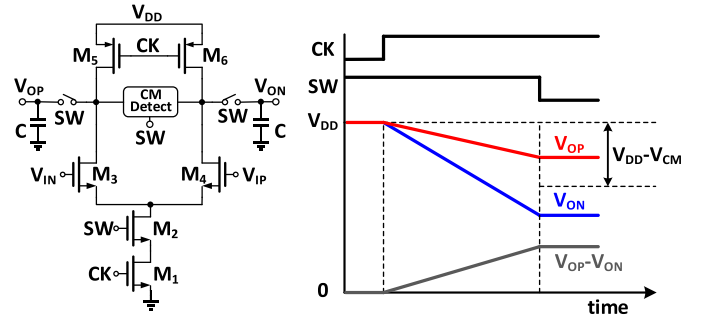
$V_{DD}$

CK

$M_5$

$M_6$

$V_{OP}$

$V_{ON}$

CM Detect

SW

SW

SW

C

C

$V_{IN}$

$M_3$

$M_4$

$V_{IP}$

SW

$M_2$

CK

$M_1$

CK

SW

$V_{DD}$

$V_{OP}$

$V_{DD}$-$V_{CM}$

$V_{ON}$

$V_{OP}$-$V_{ON}$

0

time